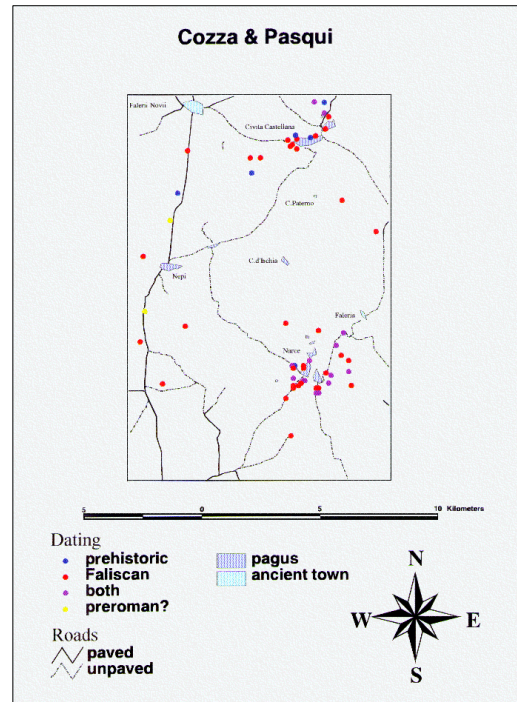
Cozza & Pasqui

Falerii Novii

Civita Castellana

C.Paterno

C.d'Ischia

Nepi

Falerii

Narce

5 0 5 10 Kilometers

Dating
prehistoric
Faliscan
both
preroman?

pagus
ancient town

Roads
paved
unpaved

N
W
E
S